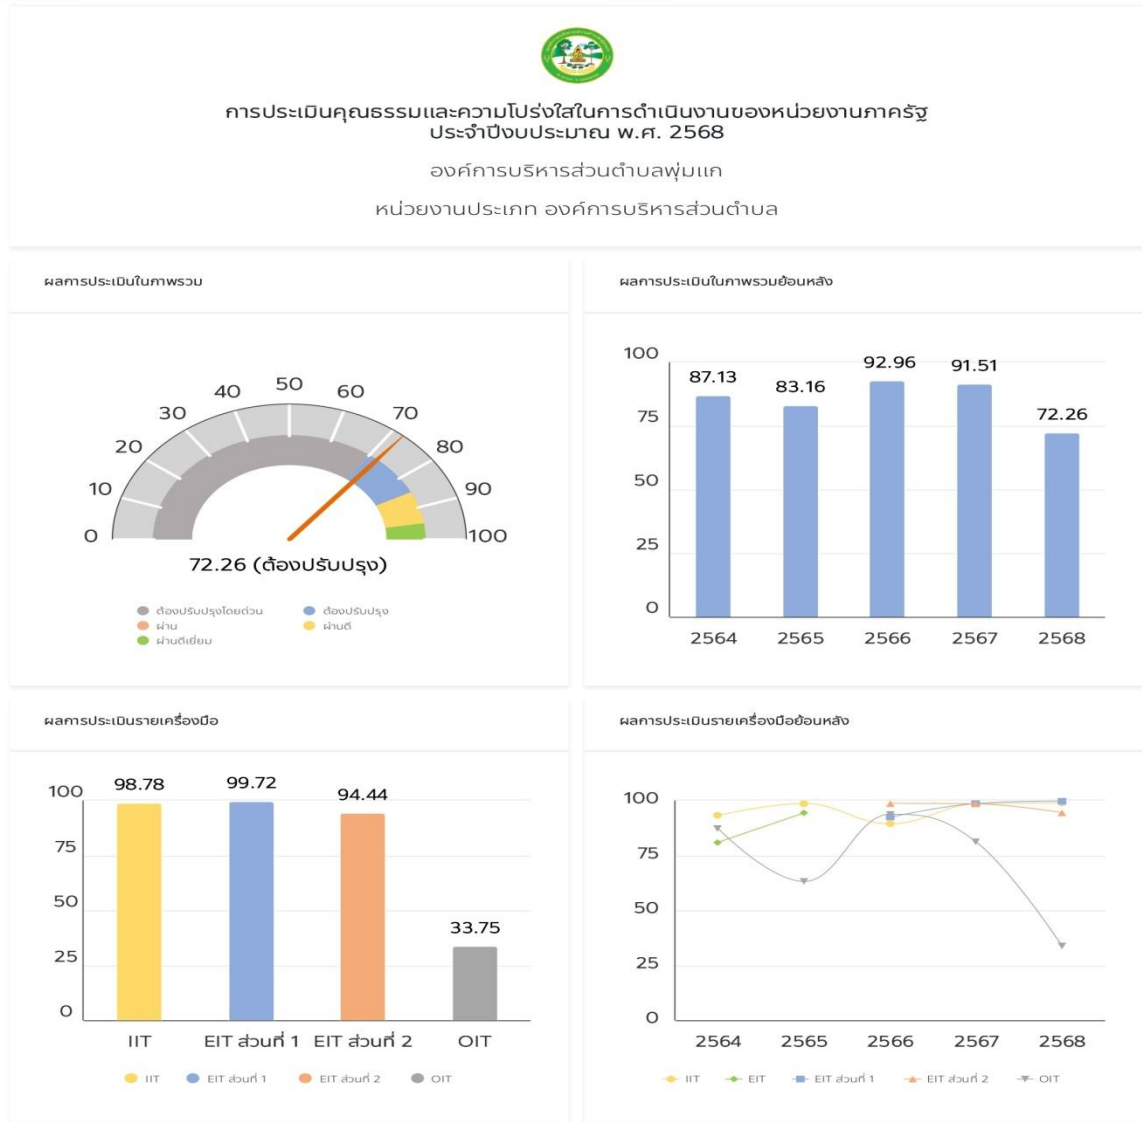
การประเมินคุณธรรมและความโปร่งใสในการดำเนินงานของหน่วยงานภาครัฐ
ประจำปีงบประมาณ พ.ศ. 2568

องค์การบริหารส่วนตำบลพุ่มแก

หน่วยงานประเภท องค์การบริหารส่วนตำบล

ผลการประเมินในภาพรวม

0
10
20
30
40
50
60
70
80
90
100

72.26 (ต้องปรับปรุง)

ต้องปรับปรุงโดยด่วน
ต้องปรับปรุง
ผ่าน
ผ่านดี
ผ่านดีเยี่ยม

ผลการประเมินในภาพรวมย้อนหลัง

100
75
50
25
0

87.13
83.16
92.96
91.51
72.26

2564
2565
2566
2567
2568

ผลการประเมินรายเครื่องมือ

100
75
50
25
0

98.78
99.72
94.44
33.75

IIT
EIT ส่วนที่ 1
EIT ส่วนที่ 2
OIT

IIT
EIT ส่วนที่ 1
EIT ส่วนที่ 2
OIT

ผลการประเมินรายเครื่องมือย้อนหลัง

100
75
50
25
0

2564
2565
2566
2567
2568

IIT
EIT
EIT ส่วนที่ 1
EIT ส่วนที่ 2
OIT